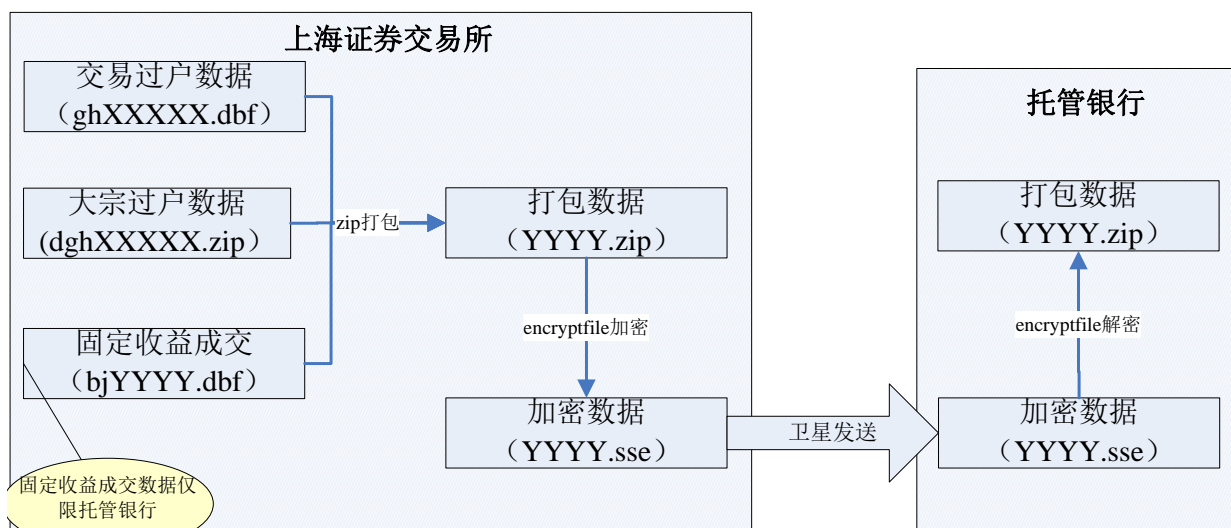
上海证券交易所

交易过户数据
（ghXXXXX.dbf）

大宗过户数据
(dghXXXXX.zip）

固定收益成交
（bjYYYY.dbf）

zip打包

打包数据
（YYYY.zip）

encryptfile加密

加密数据
（YYYY.sse）

固定收益成交数据仅限托管银行

卫星发送

托管银行

打包数据
（YYYY.zip）

encryptfile解密

加密数据
（YYYY.sse）